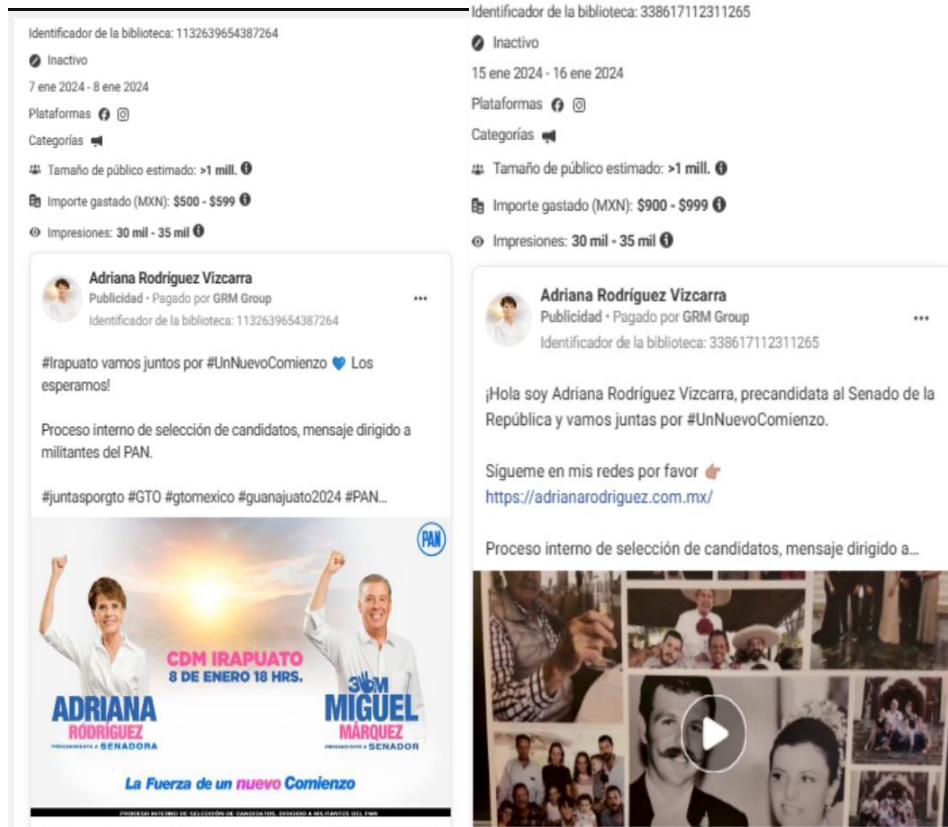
Identificador de la biblioteca: 1132639654387264

Inactivo

7 ene 2024 - 8 ene 2024

Plataformas

Categorías

Tamaño de público estimado: >1 mill.

Importe gastado (MXN): $500 - $599

Impresiones: 30 mil - 35 mil

Adriana Rodríguez Vizcarra
Publicidad • Pagado por GRM Group
Identificador de la biblioteca: 1132639654387264

#Irapuato vamos juntos por #UnNuevoComienzo 💙 Los esperamos!

Proceso interno de selección de candidatos, mensaje dirigido a militantes del PAN.

#juntasporgto #GTO #gtomexico #guanajuato2024 #PAN...

PAN

CDM IRAPUATO
8 DE ENERO 18 HRS.

ADRIANA
RODRÍGUEZ
PRECANDIDATA A SENADORA

3M
MIGUEL
MÁRQUEZ
PRECANDIDATO A SENADOR

La Fuerza de un nuevo Comienzo

PROCESO INTERNO DE SELECCIÓN DE CANDIDATOS, DIRIGIDO A MILITANTES DEL PAN

Identificador de la biblioteca: 338617112311265

Inactivo

15 ene 2024 - 16 ene 2024

Plataformas

Categorías

Tamaño de público estimado: >1 mill.

Importe gastado (MXN): $900 - $999

Impresiones: 30 mil - 35 mil

Adriana Rodríguez Vizcarra
Publicidad • Pagado por GRM Group
Identificador de la biblioteca: 338617112311265

¡Hola soy Adriana Rodríguez Vizcarra, precandidata al Senado de la República y vamos juntas por #UnNuevoComienzo.

Sígueme en mis redes por favor 👉
https://adrianarodriguez.com.mx/

Proceso interno de selección de candidatos, mensaje dirigido a...